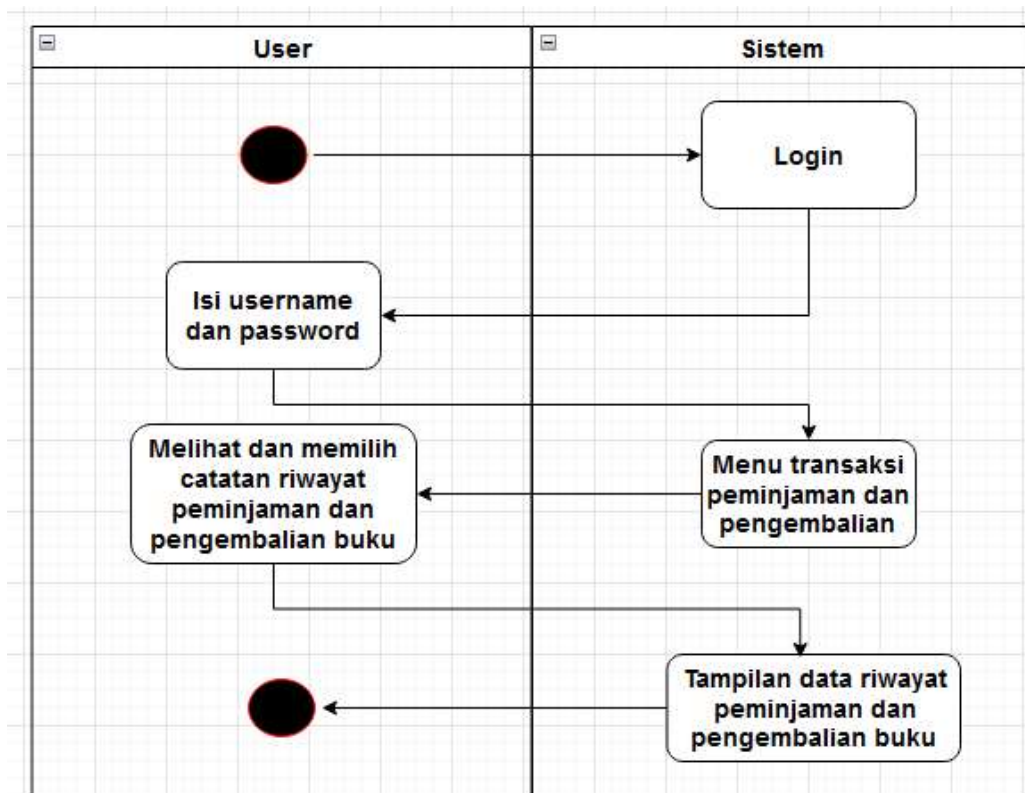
User

Sistem

Login

Isi username dan password

Melihat dan memilih catatan riwayat peminjaman dan pengembalian buku

Menu transaksi peminjaman dan pengembalian

Tampilan data riwayat peminjaman dan pengembalian buku